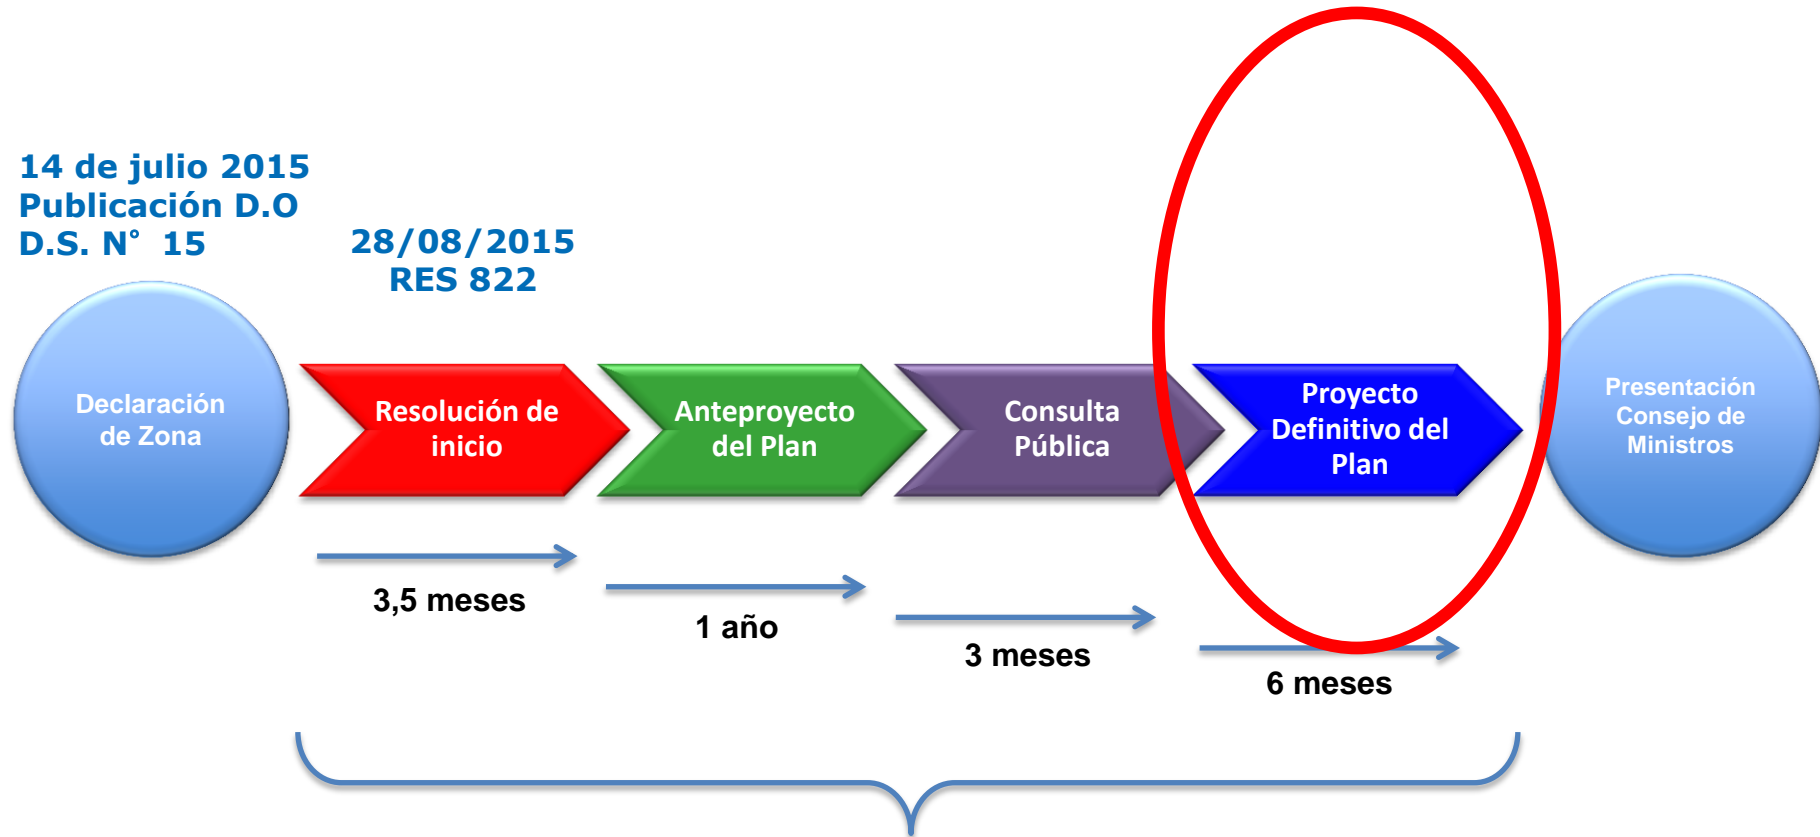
14 de julio 2015
Publicación D.O
D.S. N° 15

28/08/2015
RES 822

Declaración de Zona

Resolución de inicio

Anteproyecto del Plan

Consulta Pública

Proyecto Definitivo del Plan

Presentación Consejo de Ministros

3,5 meses

1 año

3 meses

6 meses